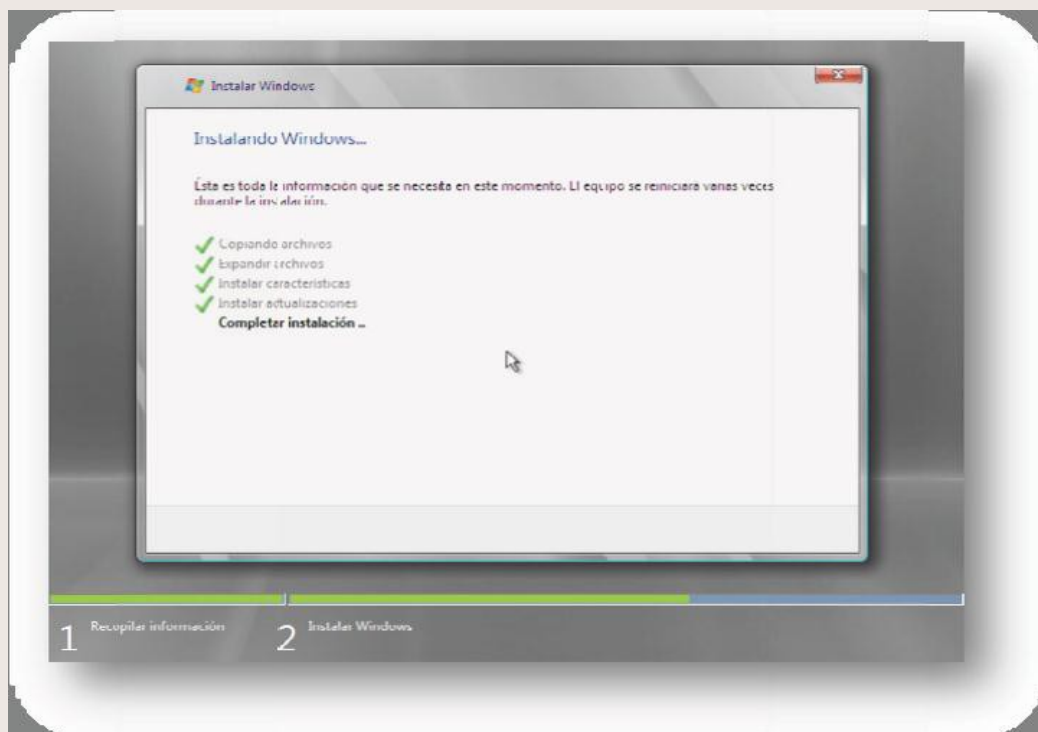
Instalar Windows

Instalando Windows...

Ésta es toda la información que se necesita en este momento. El equipo se reiniciará varias veces durante la instalación.

Copiando archivos
Expandir archivos
Instalar características
Instalar actualizaciones
Completar instalación ...

1 Recopilar información
2 Instalar Windows